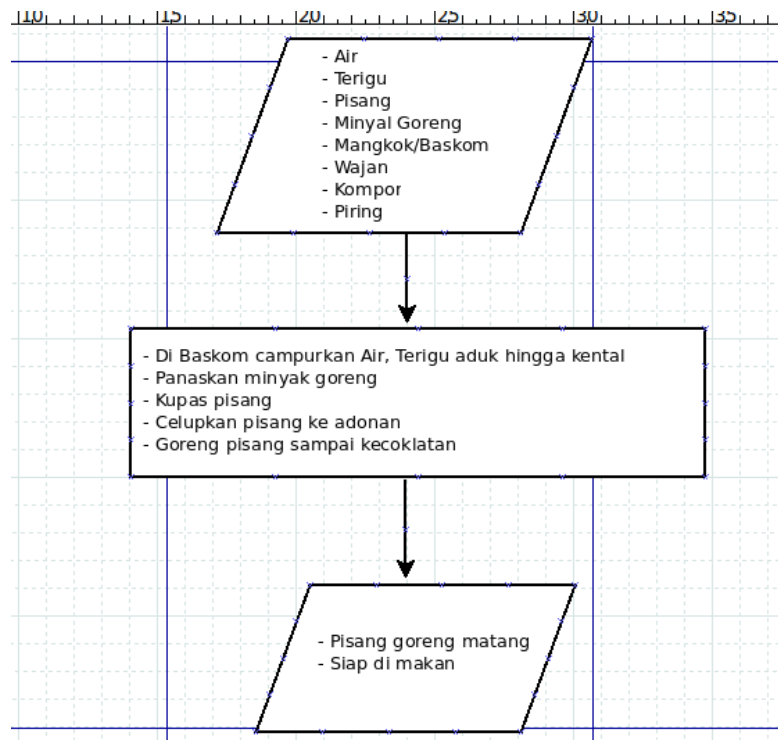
10 15 20 25 30 35

- Air
- Terigu
- Pisang
- Minyal Goreng
- Mangkok/Baskom
- Wajan
- Kompor
- Piring

- Di Baskom campurkan Air, Terigu aduk hingga kental
- Panaskan minyak goreng
- Kupas pisang
- Celupkan pisang ke adonan
- Goreng pisang sampai kecoklatan

- Pisang goreng matang
- Siap di makan